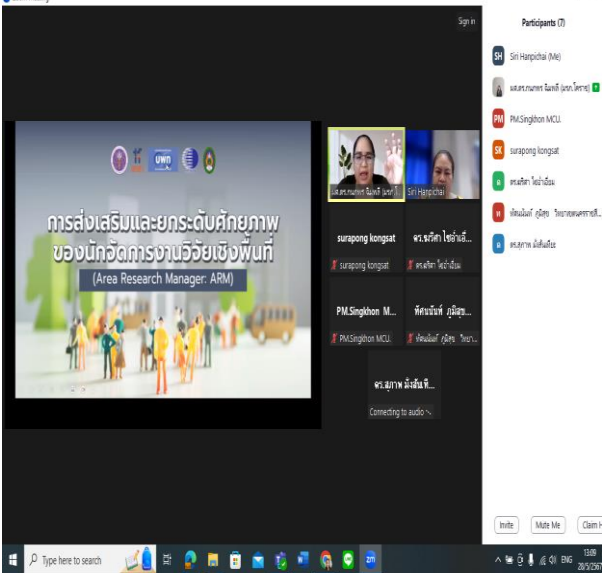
Sign in

Participants (7)

SH Siri Hanpichai (Me)

ผศ.ดร.กนกพร ฉิมพลี (มนร. โคราช)

PM PM.Singkhon MCU.

SK surapong kongsat

ดร.ธภัสสา ไชยอำเอี่ยม

หัศนนันท์ ภูมิสุข วิทยาลัยพยาบาลบรมราชชนนี...

ดร.สุภาพ มั่งสันเทียะ

uwn

การส่งเสริมและยกระดับศักยภาพ ของนักจัดการงานวิจัยเชิงพื้นที่

(Area Research Manager: ARM)

ผศ.ดร.กนกพร ฉิมพลี (มนร. โ...

Siri Hanpichai

surapong kongsat

surapong kongsat

ดร.ธภัสสา ไชยอำเอี่...

ดร.ธภัสสา ไชยอำเอี่ยม

PM.Singkhon M...

PM.Singkhon MCU.

หัศนนันท์ ภูมิสุข...

หัศนนันท์ ภูมิสุข วิทยา...

ดร.สุภาพ มั่งสันเที...

Connecting to audio

Invite

Mute Me

Claim H

Type here to search

zm

ENG

13:09

20/5/2567